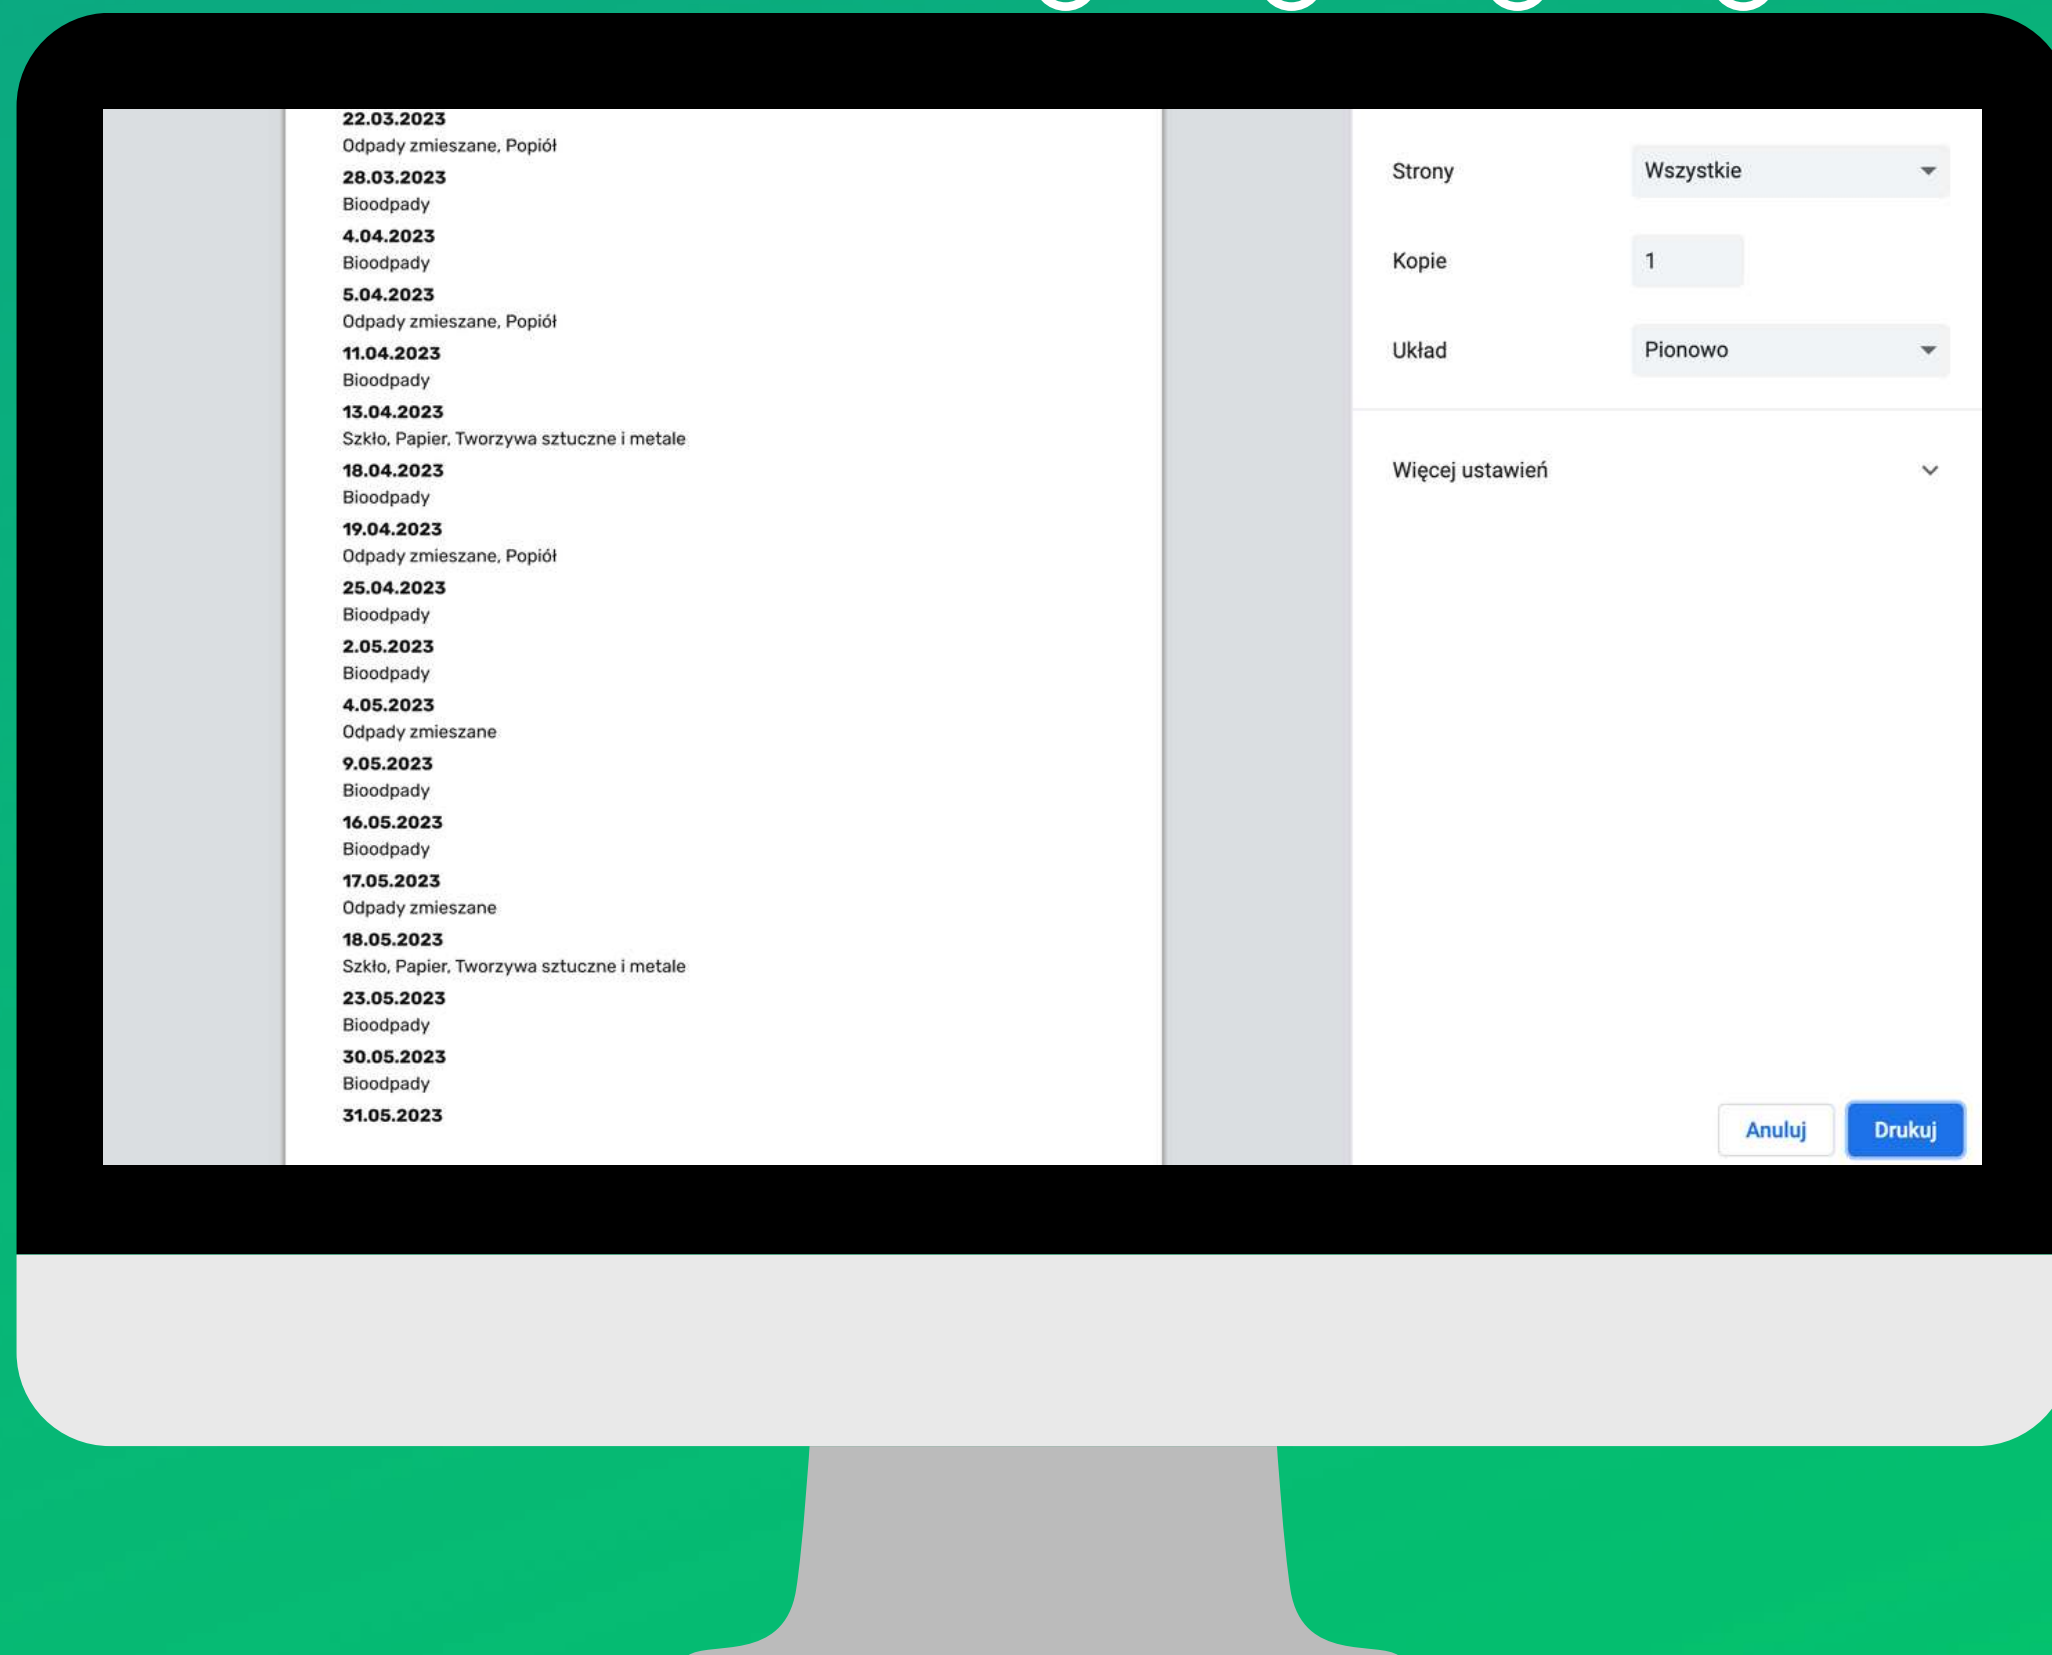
22.03.2023
Odpady zmieszane, Popiół
28.03.2023
Bioodpady
4.04.2023
Bioodpady
5.04.2023
Odpady zmieszane, Popiół
11.04.2023
Bioodpady
13.04.2023
Szkło, Papier, Tworzywa sztuczne i metale
18.04.2023
Bioodpady
19.04.2023
Odpady zmieszane, Popiół
25.04.2023
Bioodpady
2.05.2023
Bioodpady
4.05.2023
Odpady zmieszane
9.05.2023
Bioodpady
16.05.2023
Bioodpady
17.05.2023
Odpady zmieszane
18.05.2023
Szkło, Papier, Tworzywa sztuczne i metale
23.05.2023
Bioodpady
30.05.2023
Bioodpady
31.05.2023

Strony Wszystkie

Kopie 1

Układ Pionowo

Więcej ustawień

Anuluj Drukuj